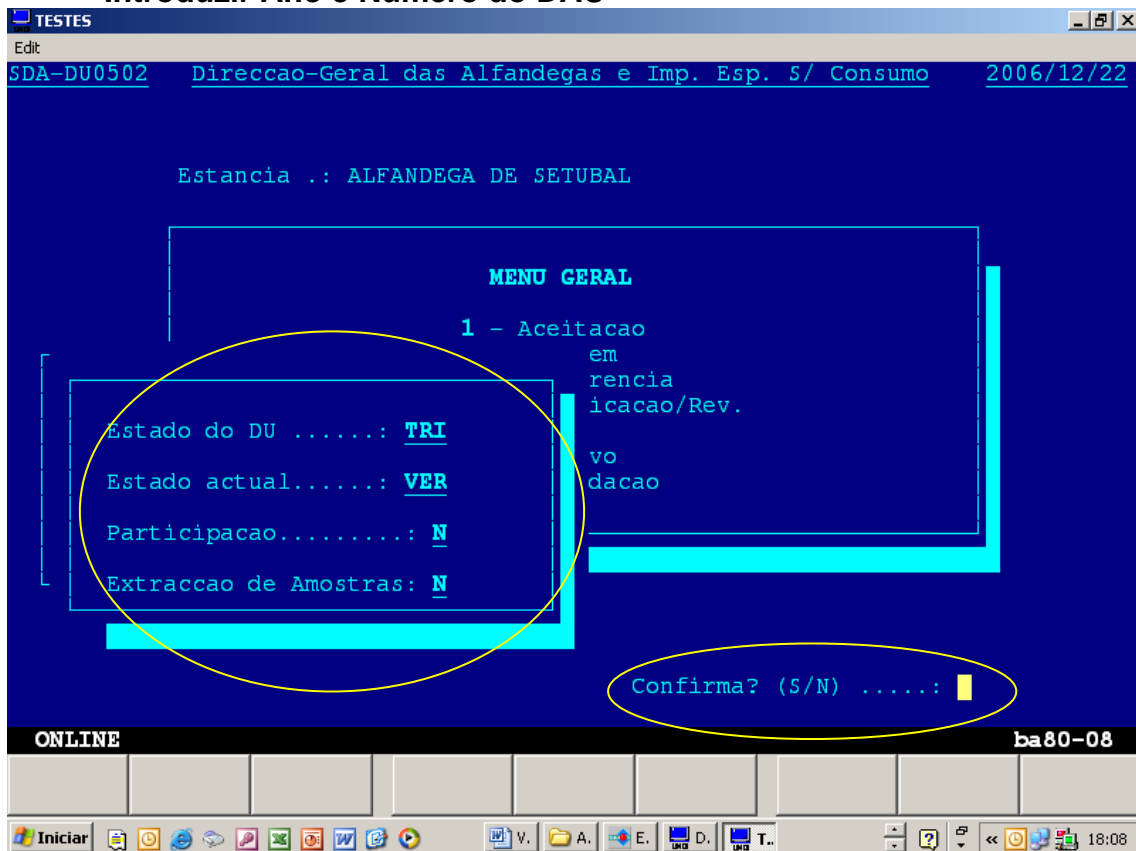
Introduzir Ano e Número do DAU

TESTES

Edit

SDA-DU0502 Direccao-Geral das Alfandegas e Imp. Esp. S/ Consumo 2006/12/22

Estancia .: ALFANDEGA DE SETUBAL

MENU GERAL

1 – Aceitacao
em
rencia
icacao/Rev.

vo
dacao

Estado do DU .......: TRI

Estado actual.......: VER

Participacao.........: N

Extraccao de Amostras: N

Confirma? (S/N) .....:

ONLINE

ba80-08

Iniciar

V.

A.

E.

D.

T..

18:08